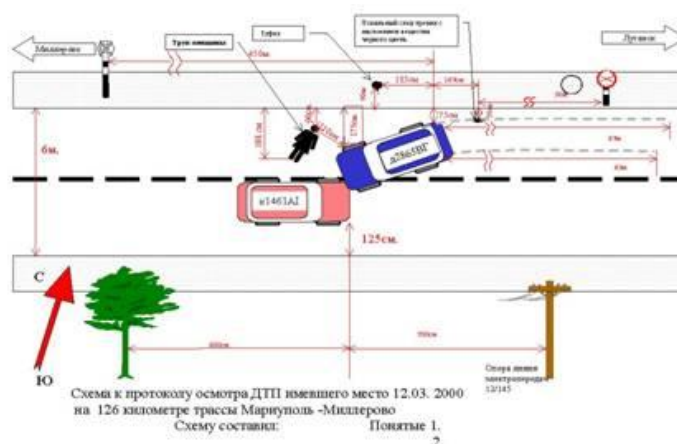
Миллерово

Труп женщины

Туфля

Кольцевой след трения с наслоением вещества черного цвета

Луганск

450м

155см

165см

6м.

183см

175см

275см

а2865ВГ

а1463АI

125см.

С

Ю

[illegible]

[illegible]

Опора линии электропередач 12/145

Схема к протоколу осмотра ДТП имевшего место 12.03. 2000 на 126 километре трассы Мариуполь -Миллерово

Схему составил: Понятые 1.

2